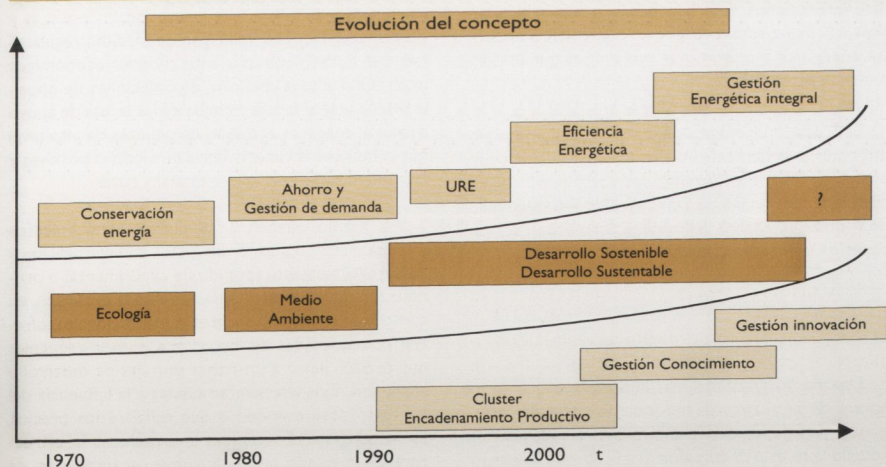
Evolución del concepto

Gestión Energética integral

Eficiencia Energética

URE

Ahorro y Gestión de demanda

Conservación energía

?

Desarrollo Sostenible
Desarrollo Sustentable

Ecología

Medio Ambiente

Gestión innovación

Gestión Conocimiento

Cluster
Encadenamiento Productivo

1970 1980 1990 2000 t